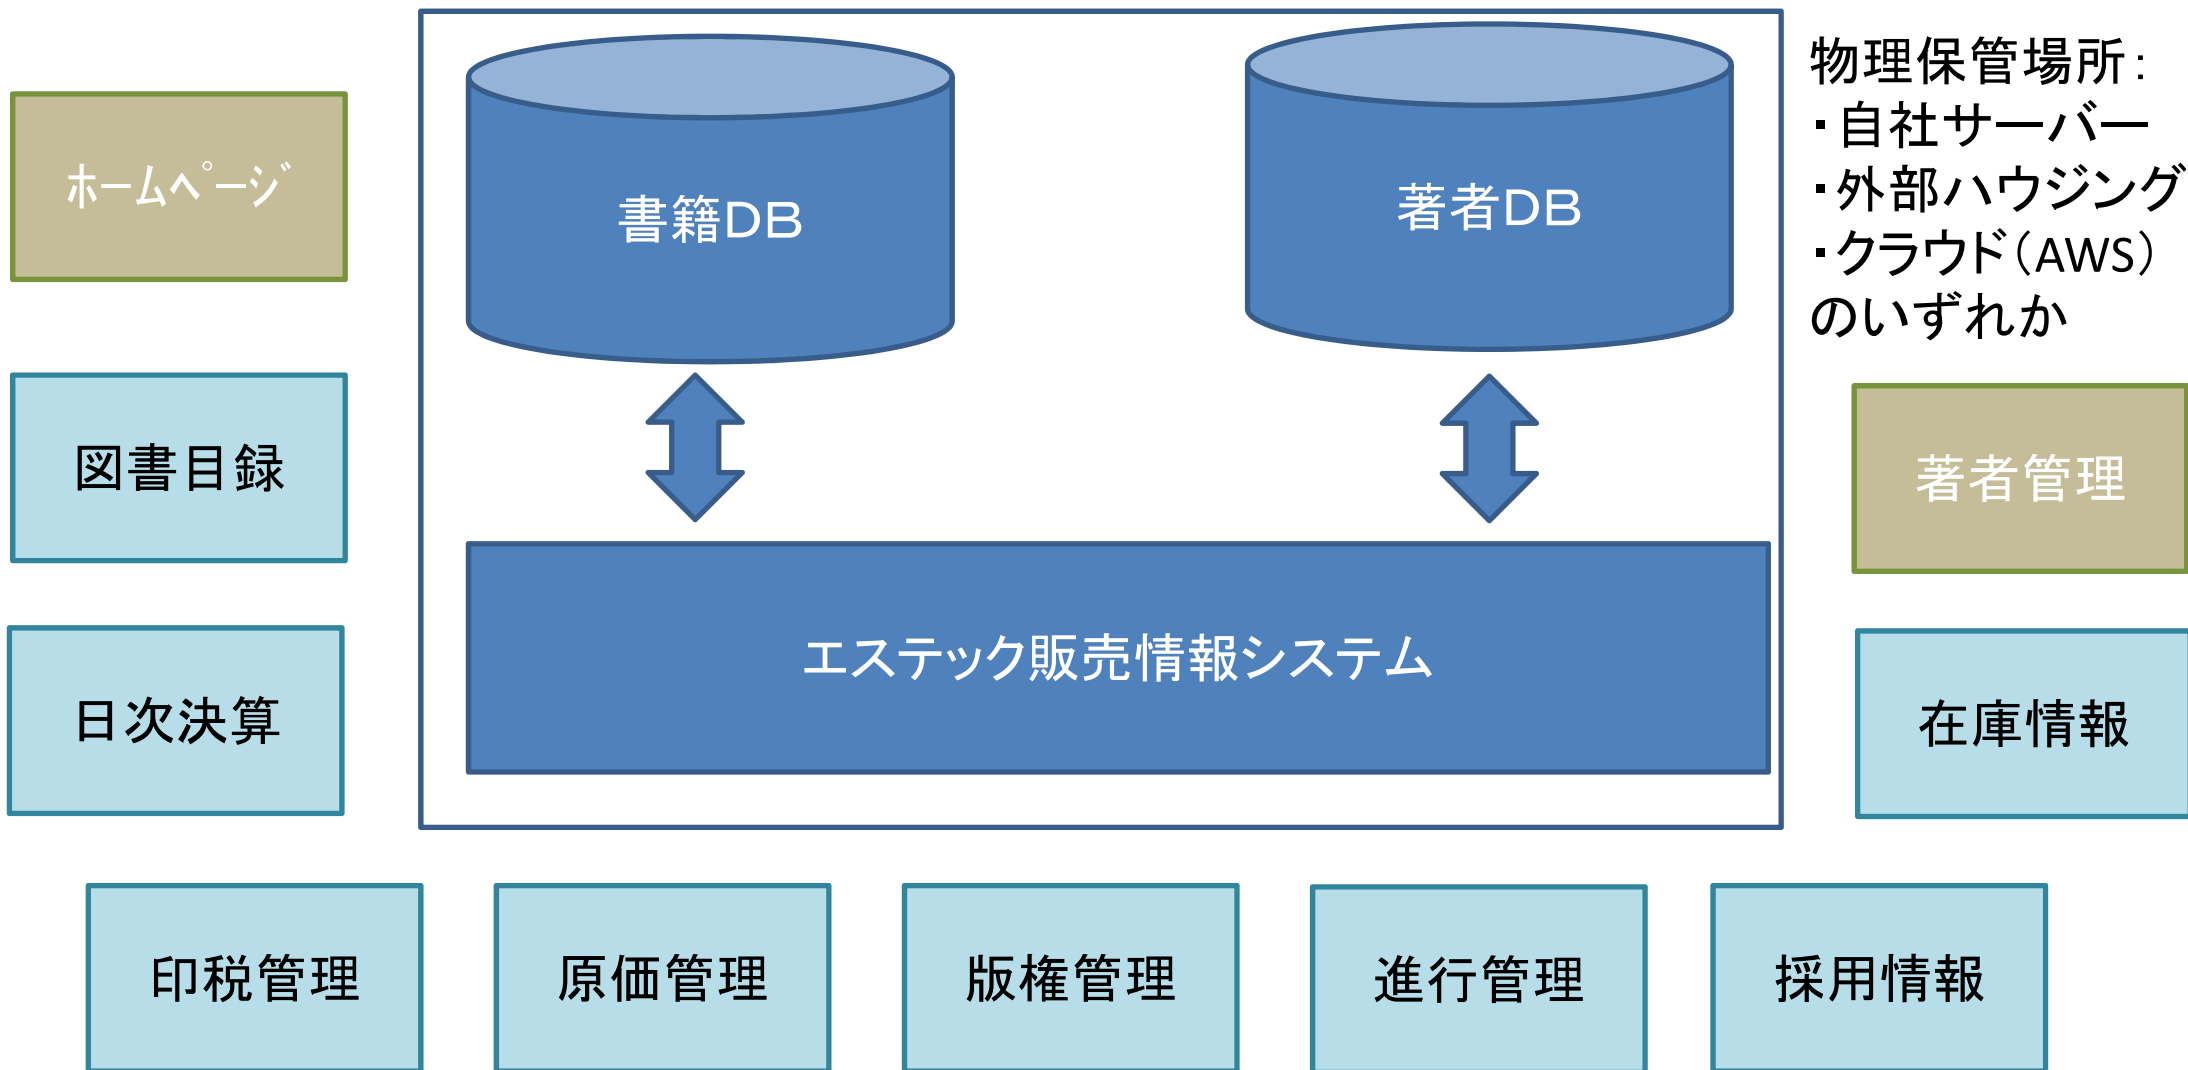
ホームページ

図書目録

日次決算

書籍DB

著者DB

エステック販売情報システム

物理保管場所：
・自社サーバー
・外部ハウジング
・クラウド（AWS）
のいずれか

著者管理

在庫情報

印税管理

原価管理

版権管理

進行管理

採用情報